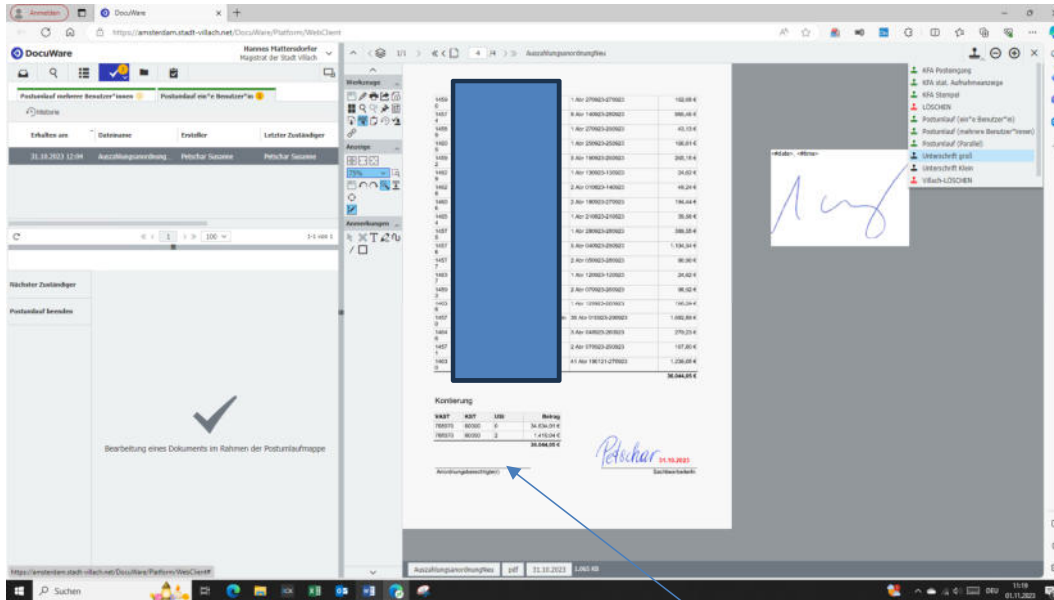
Anmelden
DocuWare
https://amsterdam.stadt-villach.net/DocuWare/Platform/WebClient

DocuWare
Hannes Mattersdorfer
Magistrat der Stadt Villach

Postumlauf mehrere Benutzer*innen
Postumlauf ein*e Benutzer*in
Historie

| Erhalten am | Dateiname | Ersteller | Letzter Zuständiger |
|---|---|---|---|
| 31.10.2023 12:04 | Auszahlungsanordnung... | Petschar Susanne | Petschar Susanne |

1 100
1-1 von 1

Nächster Zuständiger
Postumlauf beenden

Bearbeitung eines Dokuments im Rahmen der Postumlaufmappe

Werkzeuge
Anzeige
75%
Anmerkungen

1/1 4 /4 AuszahlungsanordnungNeu

| | | |
|---|---|---|
| 1 Abr 270923-270923 | 102,08 € |
| 6 Abr 140923-290923 | 886,46 € |
| 1 Abr 270923-260923 | 43,13 € |
| 1 Abr 200923-250923 | 186,01 € |
| 3 Abr 180923-260923 | 265,18 € |
| 1 Abr 130923-130923 | 24,62 € |
| 2 Abr 010923-140923 | 49,24 € |
| 2 Abr 180923-270923 | 194,44 € |
| 1 Abr 210923-210923 | 35,58 € |
| 1 Abr 280923-280923 | 386,38 € |
| 5 Abr 040923-290923 | 1.104,34 € |
| 2 Abr 050923-260923 | 90,90 € |
| 1 Abr 120923-120923 | 24,62 € |
| 2 Abr 070923-250923 | 96,92 € |
| 1 Abr 120923-000923 | 195,84 € |
| 30 Abr 010923-290923 | 1.060,80 € |
| 3 Abr 140923-260923 | 270,23 € |
| 2 Abr 070923-250923 | 107,80 € |
| 41 Abr 190121-270923 | 1.236,08 € |
| | 36.044,95 € |

Kontierung

| VAST | KST | USt | Betrag |
|---|---|---|---|
| 765570 | 60050 | 0 | 34.634,91 € |
| 765570 | 60050 | 2 | 1.410,04 € |
| | | | 36.044,95 € |

Anordnungsberechtigte(r)
Petschar 31.10.2023
Sachbearbeiter

<Kdabi>, <Name>

KFA Posteingang
KFA stat. Aufnahmeanzeige
KFA Stempel
LÖSCHEN
Postumlauf (ein*e Benutzer*in)
Postumlauf (mehrere Benutzer*innen)
Postumlauf (Parallel)
Unterschrift groß
Unterschrift klein
Villach-LÖSCHEN

AuszahlungsanordnungNeu pdf 31.10.2023 1,065 KB

https://amsterdam.stadt-villach.net/DocuWare/Platform/WebClient#
Suchen
DEU 11:19 01.11.2023